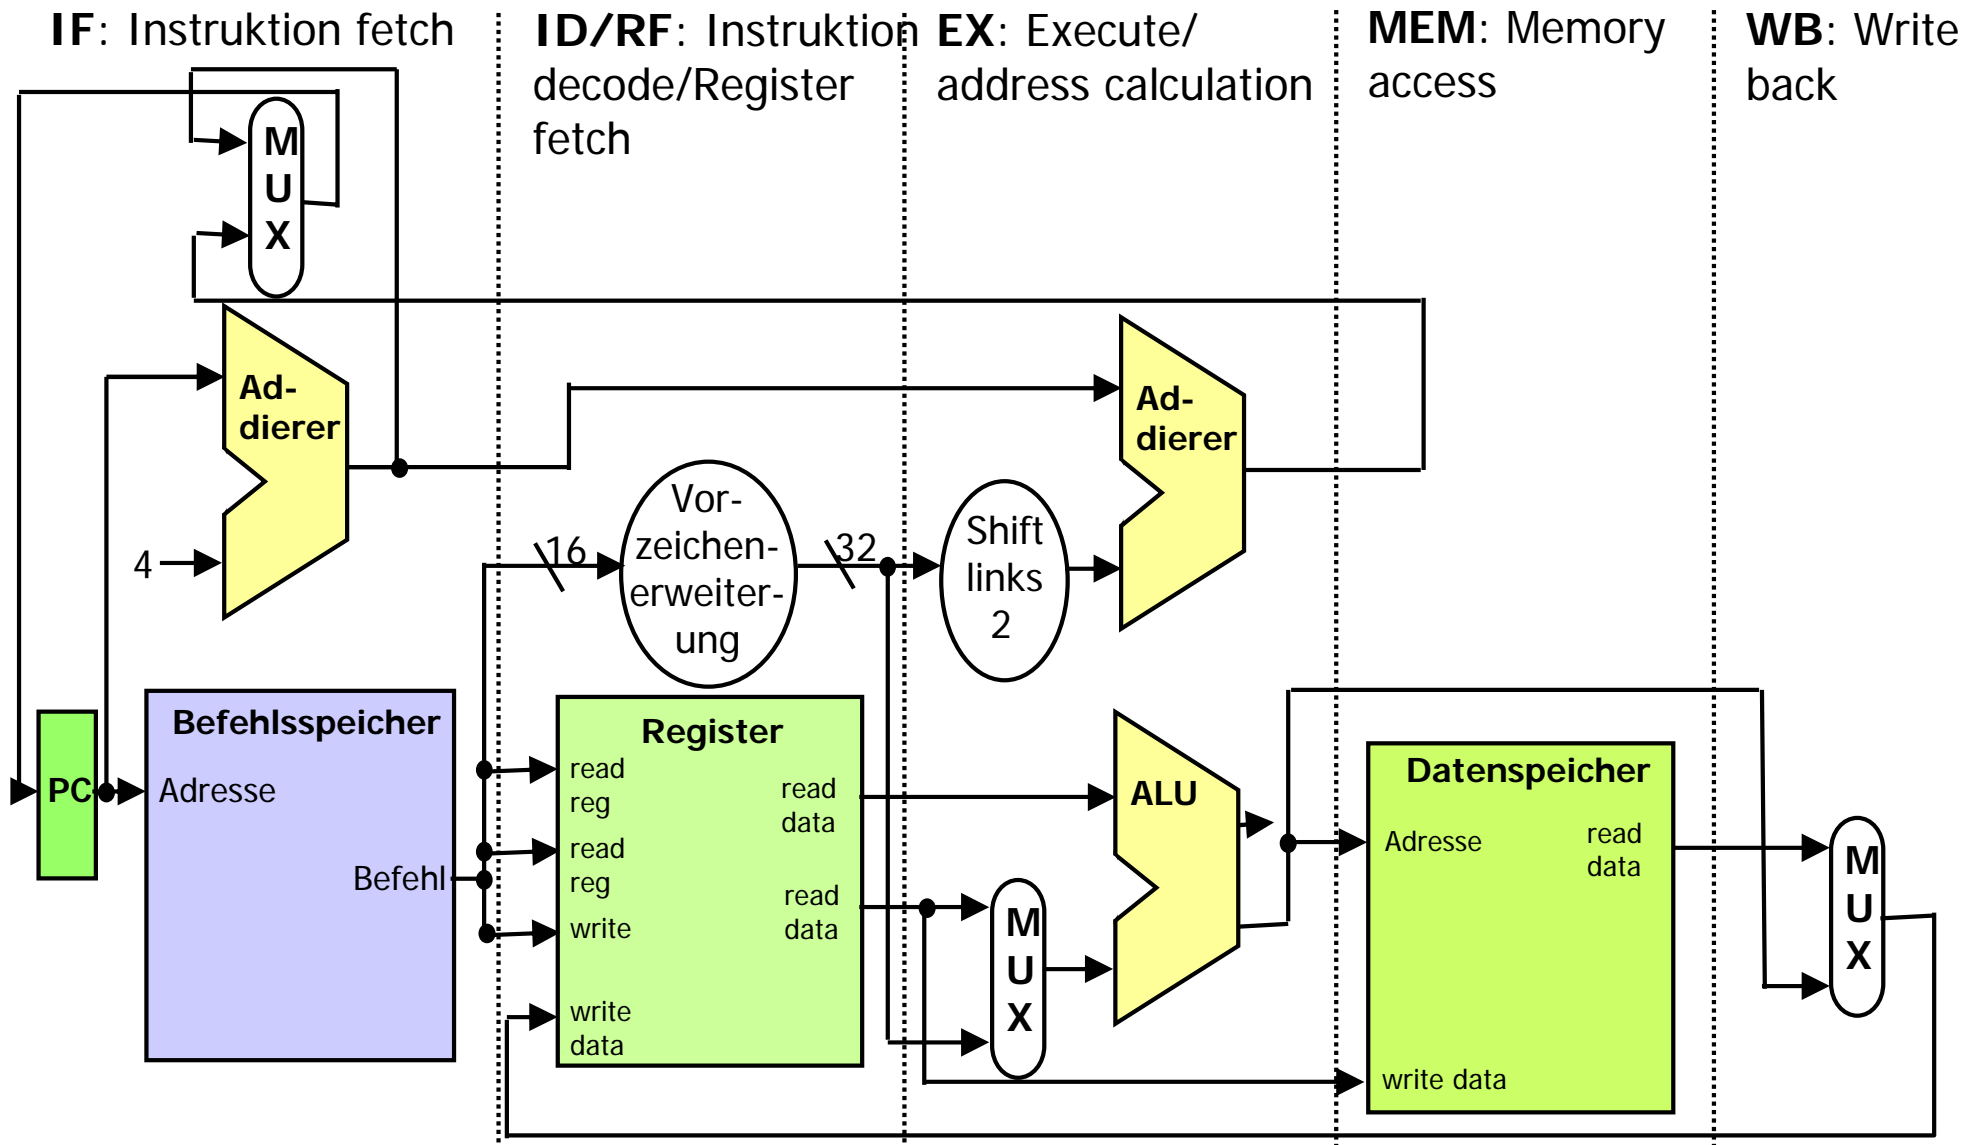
IF: Instruktion fetch

ID/RF: Instruktion decode/Register fetch

EX: Execute/ address calculation

MEM: Memory access

WB: Write back

M U X

Ad-dierer

4

PC

Befehlsspeicher

Adresse

Befehl

16

Vor-zeichen-erweiter-ung

32

Shift links 2

Ad-dierer

Register

read reg

read reg

write

write data

read data

read data

M U X

ALU

Datenspeicher

Adresse

read data

write data

M U X